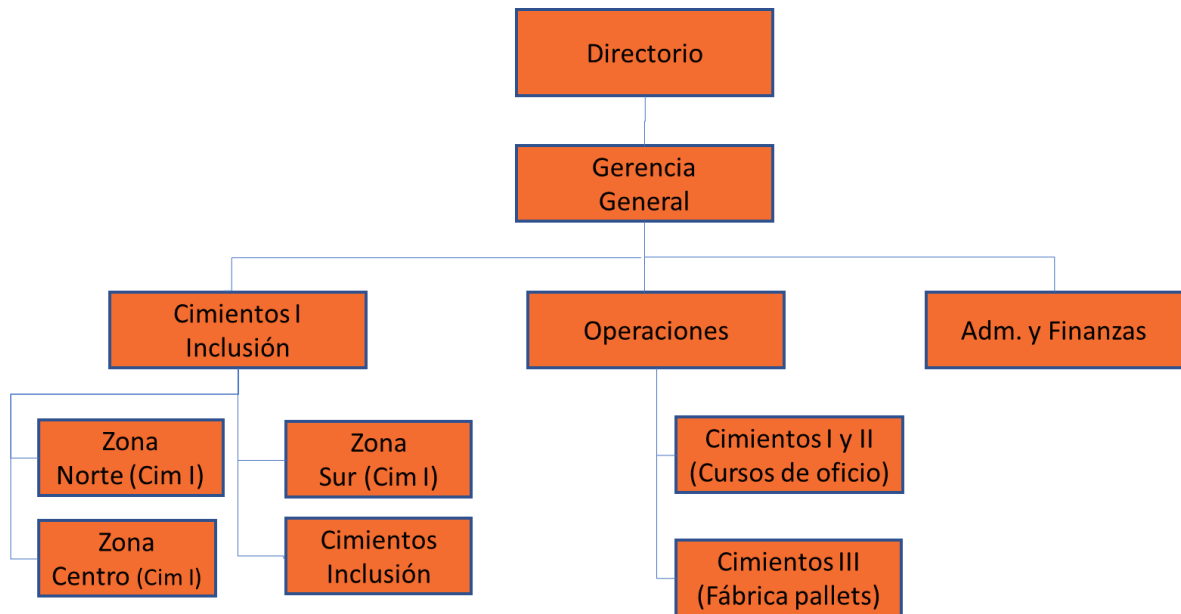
Directorio

Gerencia General

Cimientos I Inclusión

Operaciones

Adm. y Finanzas

Zona Norte (Cim I)

Zona Sur (Cim I)

Zona Centro (Cim I)

Cimientos Inclusión

Cimientos I y II (Cursos de oficio)

Cimientos III (Fábrica pallets)